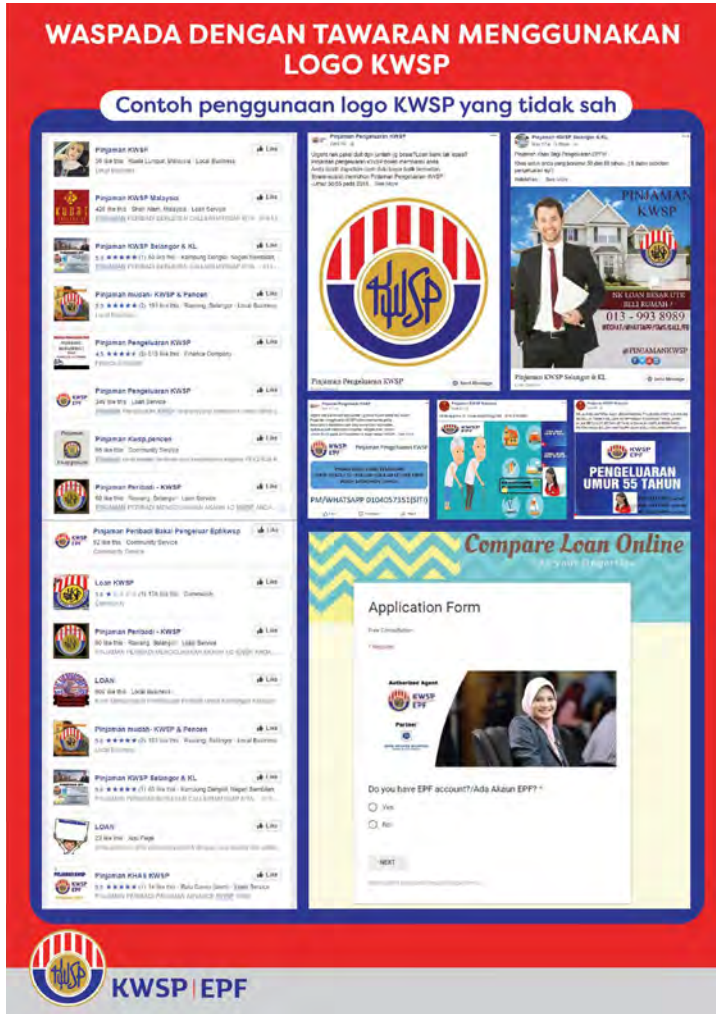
WASPADA DENGAN TAWARAN MENGGUNAKAN LOGO KWSP

Contoh penggunaan logo KWSP yang tidak sah

Pinjaman KWSP
Like
Pinjaman KWSP Malaysia
Like
Pinjaman KWSP Selangor & KL
Like
Pinjaman mudah- KWSP & Pencen
Like
Pinjaman Pengeluaran KWSP
Like
Pinjaman Pengeluaran KWSP
Like
Pinjaman Kwsp,pencen
Like
Pinjaman Peribadi - KWSP
Like
Pinjaman Peribadi Bakal Pencarum EpfKwsp
Like
Loan KWSP
Like
Pinjaman Peribadi - KWSP
Like
LOAN
Like
Pinjaman mudah- KWSP & Pencen
Like
Pinjaman KWSP Selangor & KL
Like
LOAN
Like
Pinjaman KHAS KWSP
Like

Pinjaman Pengeluaran KWSP
KWSP
Pinjaman Pengeluaran KWSP
Send Message

Pinjaman KWSP Selangor & KL
PINJAMAN KWSP
NK LOAN BESAR UTK BELI RUMAH
013 - 993 8989
@PINJAMANKWSP
Pinjaman KWSP Selangor & KL
Send Message

KWSP EPF
Pinjaman Pengeluaran KWSP
PM/WHATSAPP 0104057351(SITI)

KWSP EPF
PENGELUARAN UMUR 55 TAHUN

Compare Loan Online
Application Form
Free Consultation
* Required
Authorised Agent
KWSP EPF
Partner
Do you have EPF account?/Ada Akaun EPF? *
Yes
No
NEXT

KWSP
KWSP | EPF